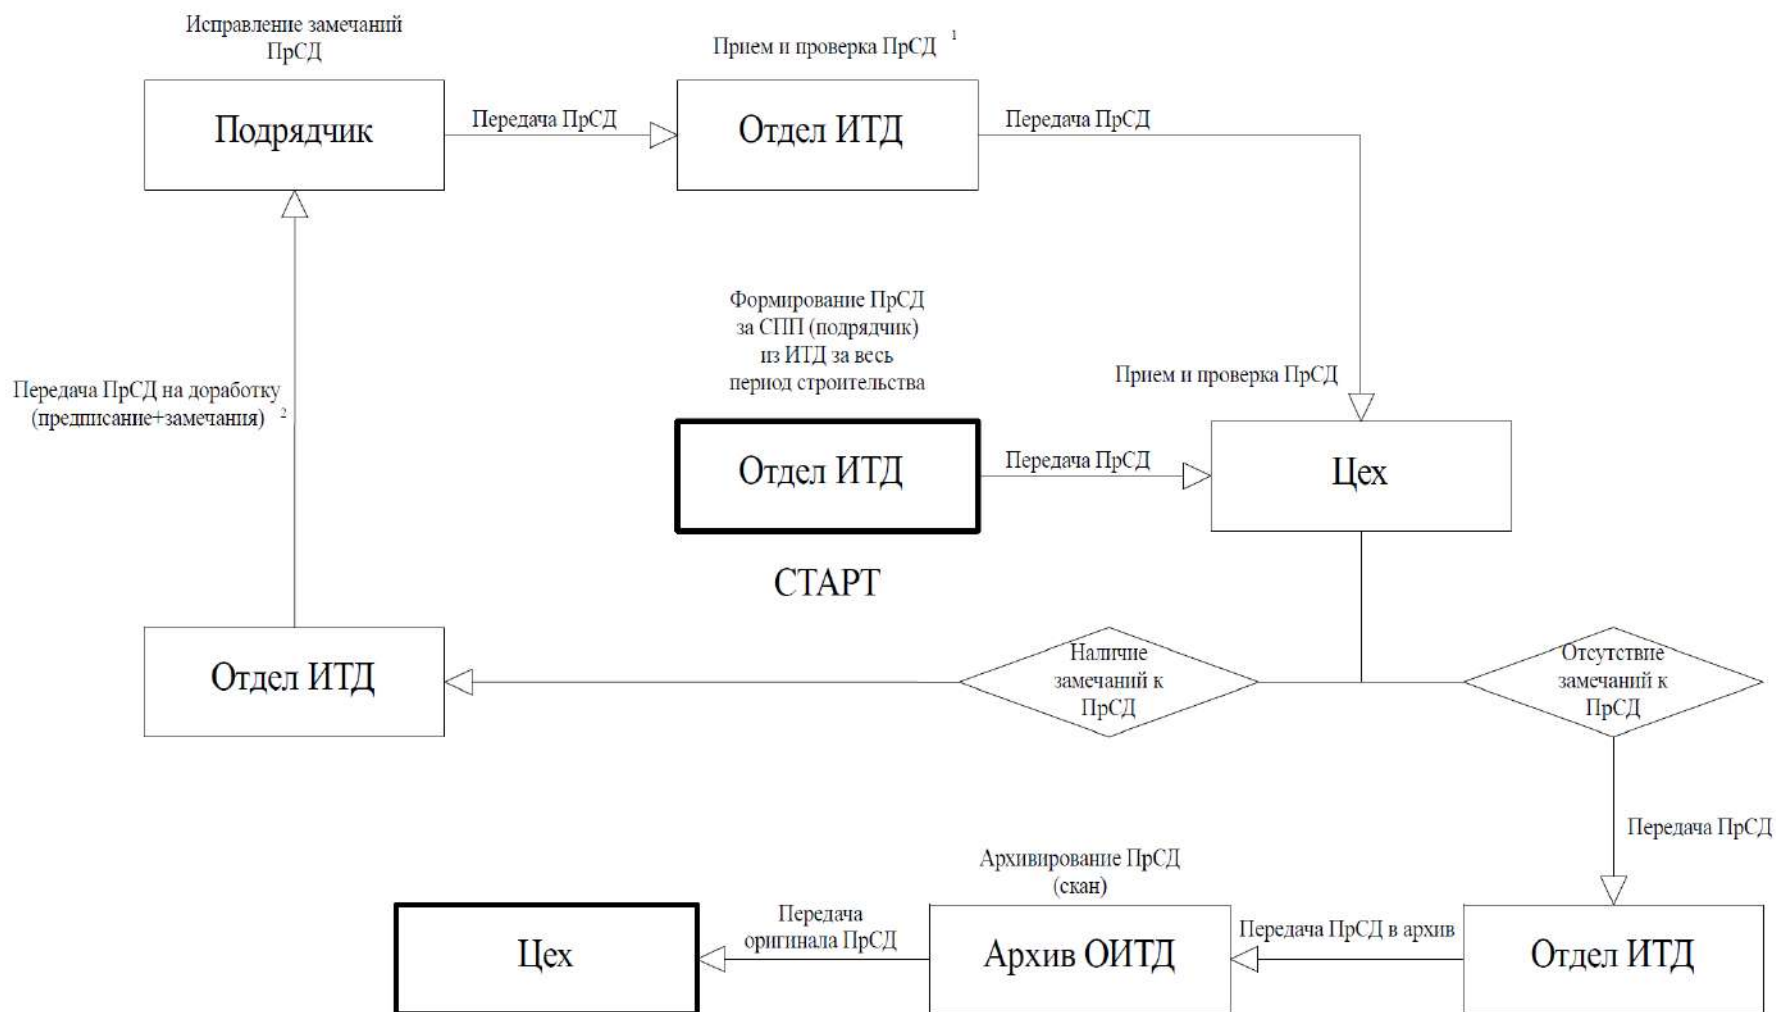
Исправление замечаний ПрСД

Прием и проверка ПрСД $^1$

Подрядчик

Передача ПрСД

Отдел ИТД

Передача ПрСД

Формирование ПрСД за СПП (подрядчик) из ИТД за весь период строительства

Прием и проверка ПрСД

Передача ПрСД на доработку (предписание+замечания) $^2$

Отдел ИТД

Передача ПрСД

Цех

СТАРТ

Отдел ИТД

Наличие замечаний к ПрСД

Отсутствие замечаний к ПрСД

Передача ПрСД

Архивирование ПрСД (скан)

Цех

Передача оригинала ПрСД

Архив ОИТД

Передача ПрСД в архив

Отдел ИТД